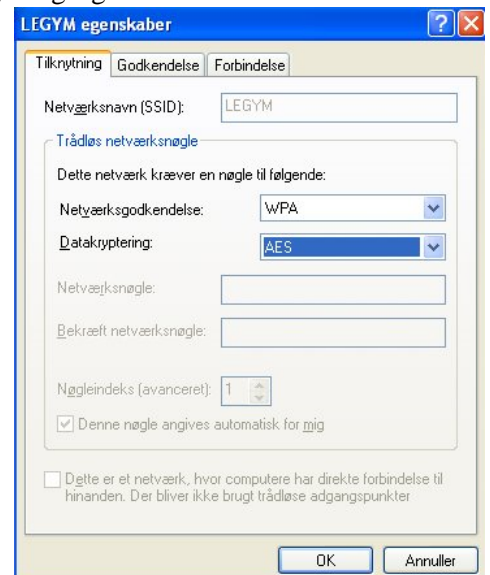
LEGYM egenskaber

Tilknytning | Godkendelse | Forbindelse

Netværksnavn (SSID): LEGYM

Trådløs netværksnøgle

Dette netværk kræver en nøgle til følgende:

Netværksgodkendelse: WPA

Datakryptering: AES

Netværksnøgle:

Bekræft netværksnøgle:

Nøgleindeks (avanceret): 1

Denne nøgle angives automatisk for mig

Dette er et netværk, hvor computere har direkte forbindelse til hinanden. Der bliver ikke brugt trådløse adgangspunkter

OK | Annuller